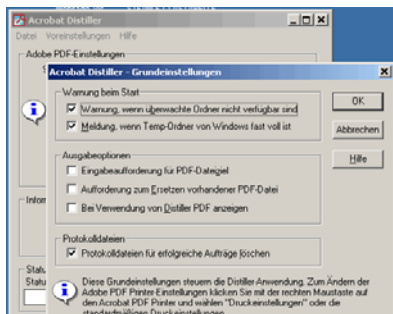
Acrobat Distiller

Datei Voreinstellungen Hilfe

Adobe PDF-Einstellungen

Infor

Statu

Statu

Acrobat Distiller - Grundeinstellungen

Warnung beim Start

Warnung, wenn überwachte Ordner nicht verfügbar sind

Meldung, wenn Temp-Ordner von Windows fast voll ist

OK

Abbrechen

Hilfe

Ausgabeoptionen

Eingabeaufforderung für PDF-Dateiziel

Aufforderung zum Ersetzen vorhandener PDF-Datei

Bei Verwendung von Distiller PDF anzeigen

Protokolldateien

Protokolldateien für erfolgreiche Aufträge löschen

Diese Grundeinstellungen steuern die Distiller Anwendung. Zum Ändern der Adobe PDF Printer-Einstellungen klicken Sie mit der rechten Maustaste auf den Acrobat PDF Printer und wählen "Druckeinstellungen" oder die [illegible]